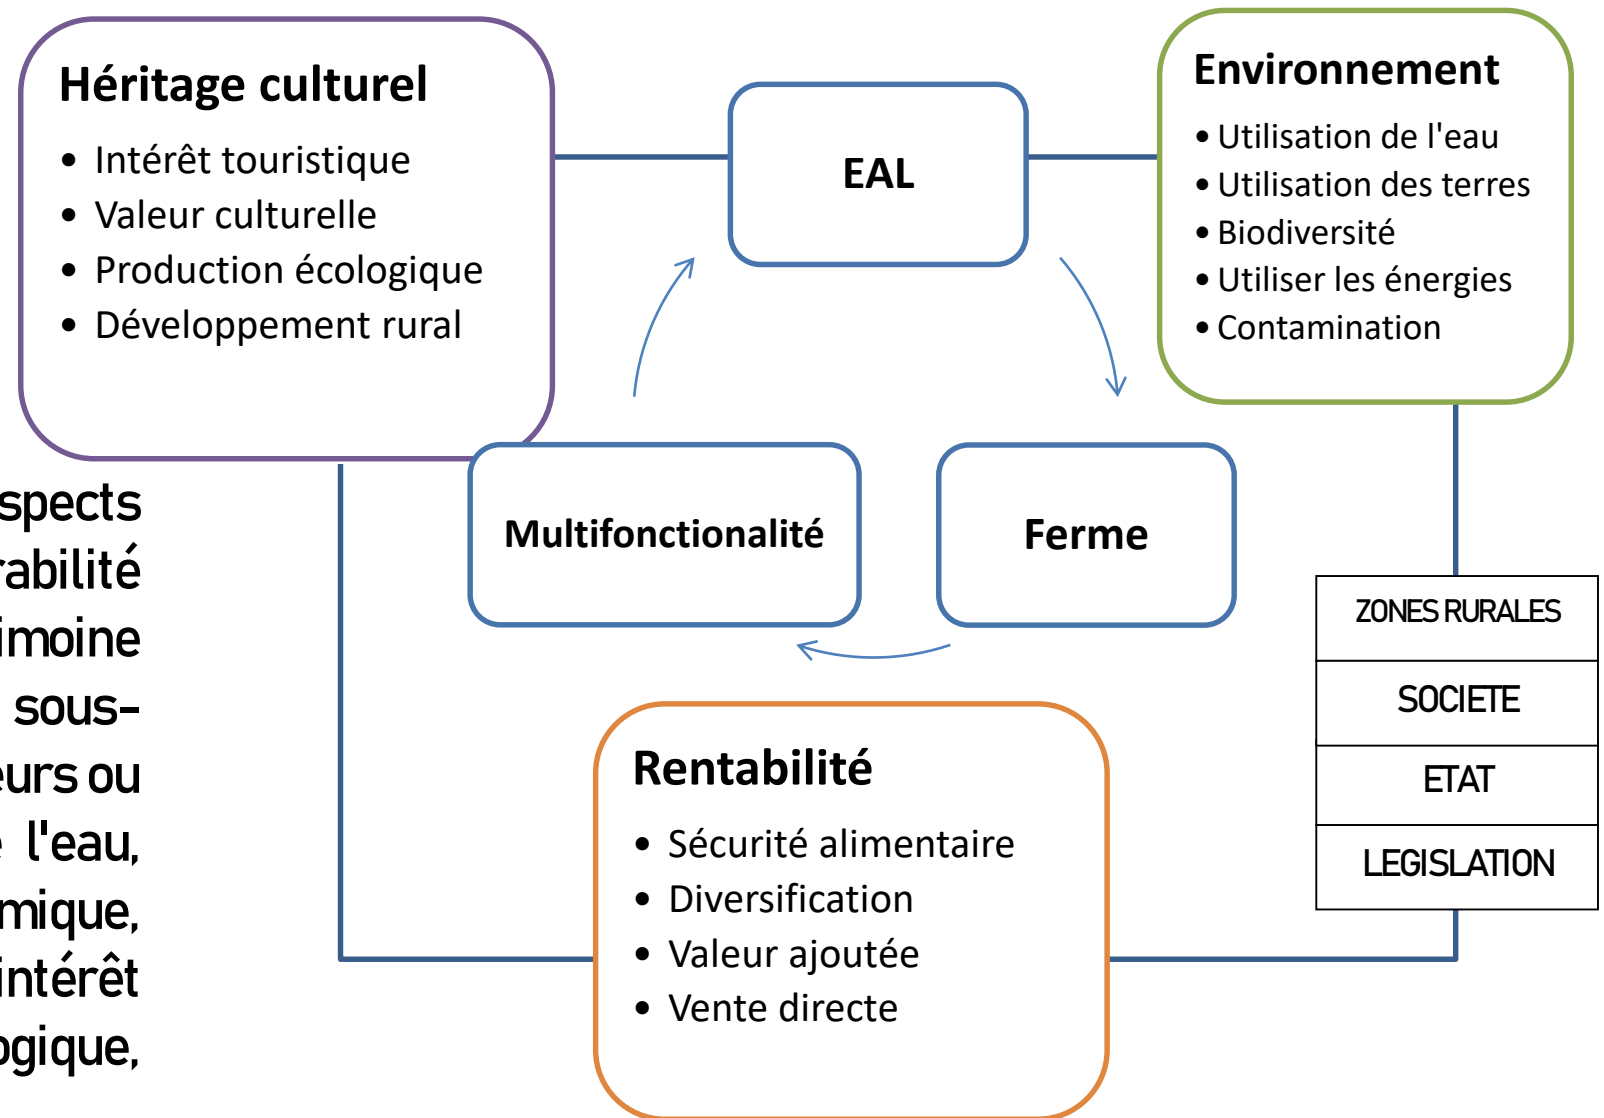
Héritage culturel
• Intérêt touristique
• Valeur culturelle
• Production écologique
• Développement rural

EAL

Environnement
• Utilisation de l'eau
• Utilisation des terres
• Biodiversité
• Utiliser les énergies
• Contamination

spects
abilité
imoine
sous-
eurs ou
l'eau,
mique,
intérêt
ogique,

Multifonctionalité

Ferme

| ZONES RURALES |
|---|
| SOCIETE |
| ETAT |
| LEGISLATION |

Rentabilité
• Sécurité alimentaire
• Diversification
• Valeur ajoutée
• Vente directe